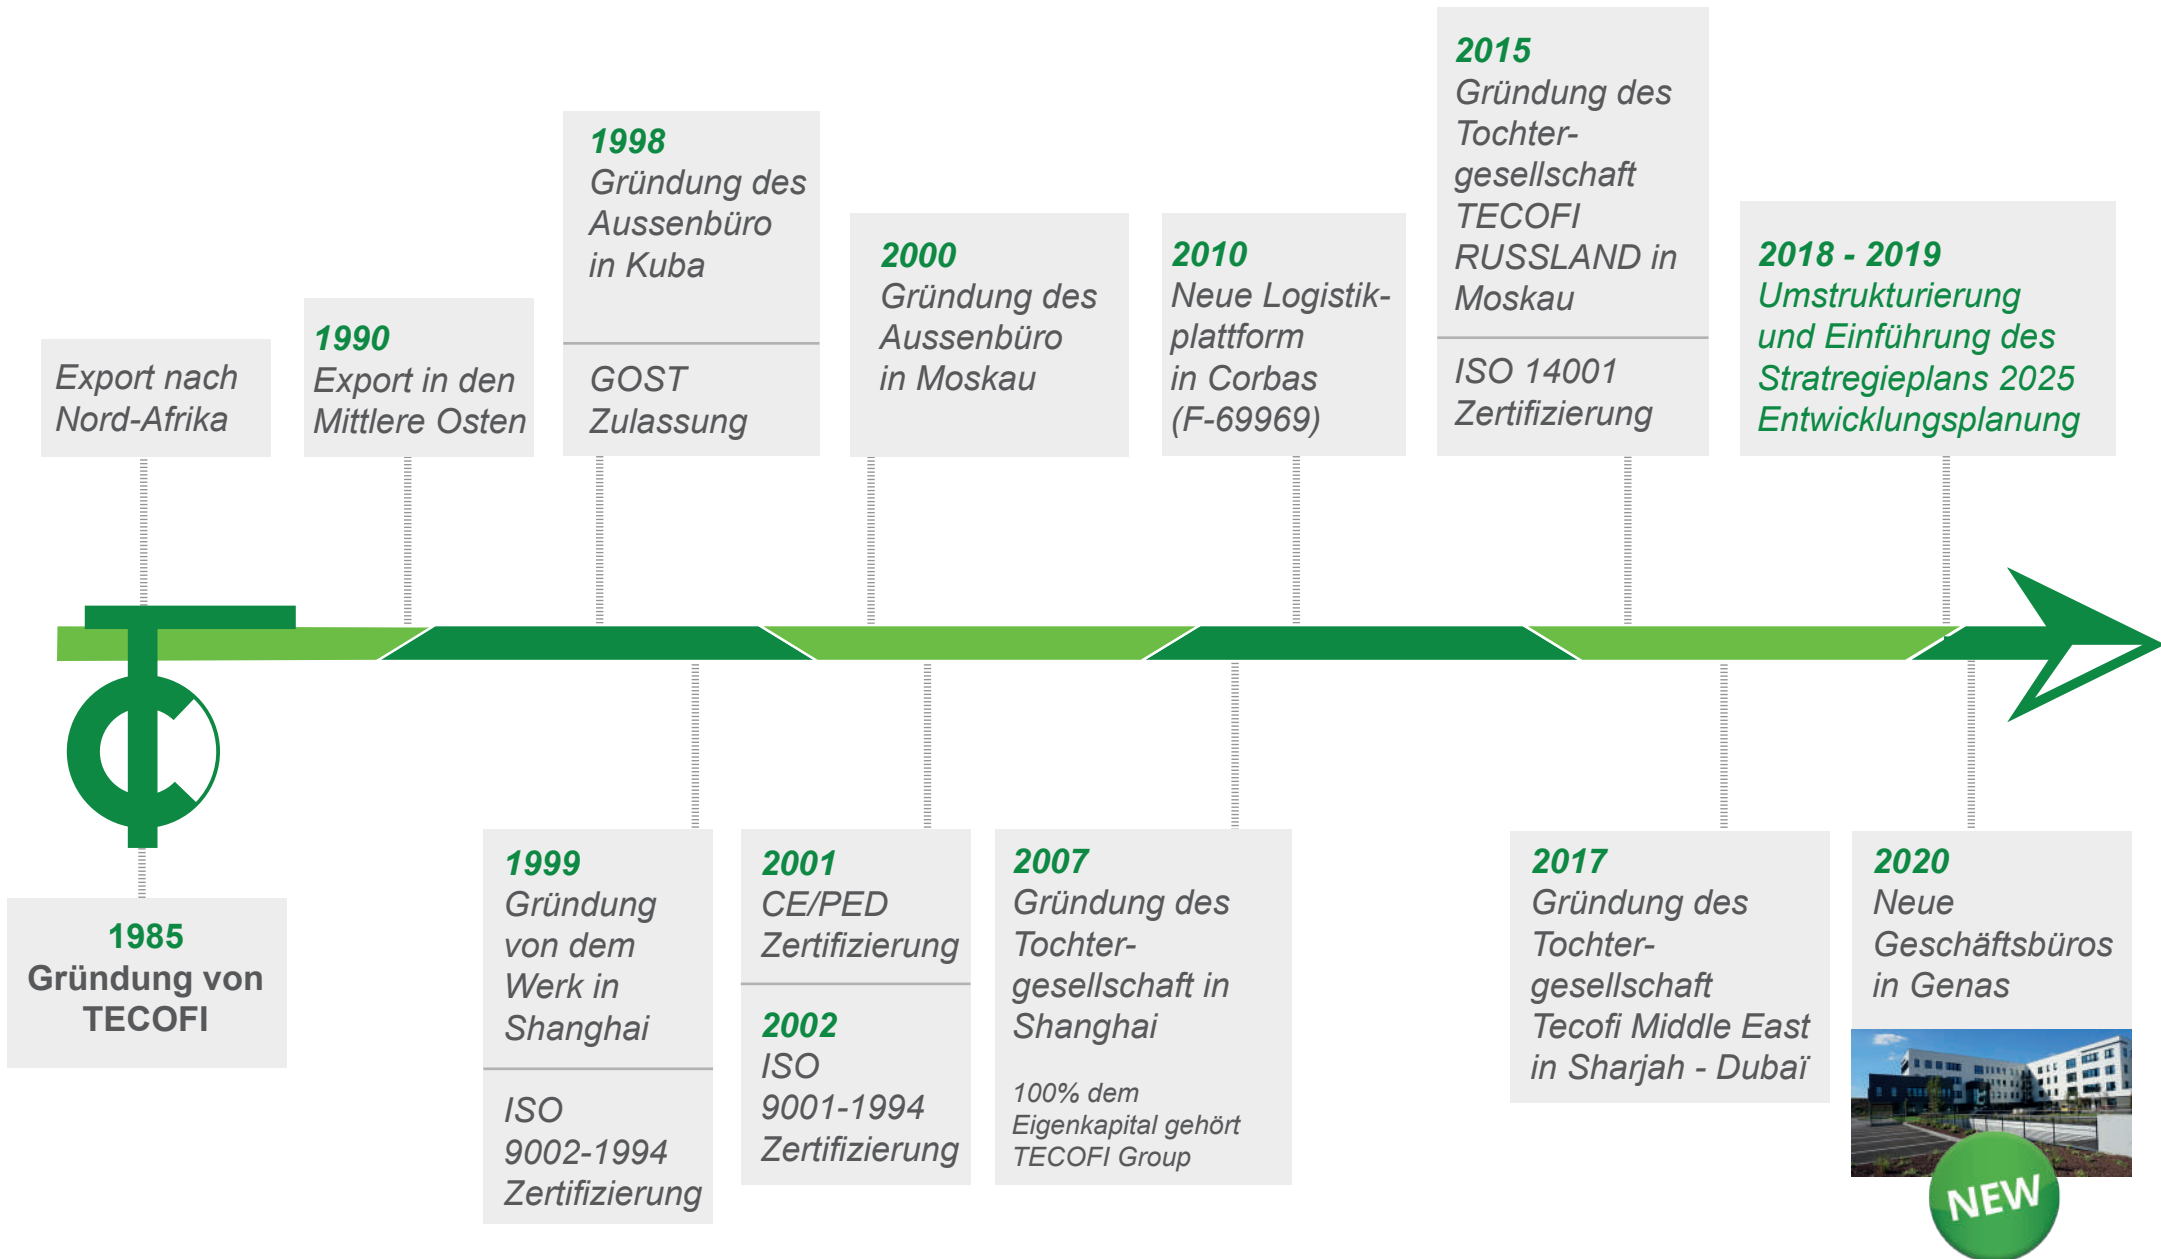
Export nach Nord-Afrika

1990
Export in den Mittlere Osten

1998
Gründung des Aussenbüro in Kuba

GOST Zulassung

2000
Gründung des Aussenbüro in Moskau

2010
Neue Logistikplattform in Corbas (F-69969)

2015
Gründung des Tochtergesellschaft TECOFI RUSSLAND in Moskau

ISO 14001 Zertifizierung

2018 - 2019
Umstrukturierung und Einführung des Stratregieplans 2025 Entwicklungsplanung

1985
Gründung von TECOFI

1999
Gründung von dem Werk in Shanghai

ISO 9002-1994 Zertifizierung

2001
CE/PED Zertifizierung

2002
ISO 9001-1994 Zertifizierung

2007
Gründung des Tochtergesellschaft in Shanghai

100% dem Eigenkapital gehört TECOFI Group

2017
Gründung des Tochtergesellschaft Tecofi Middle East in Sharjah - Dubaï

2020
Neue Geschäftsbüros in Genas

NEW